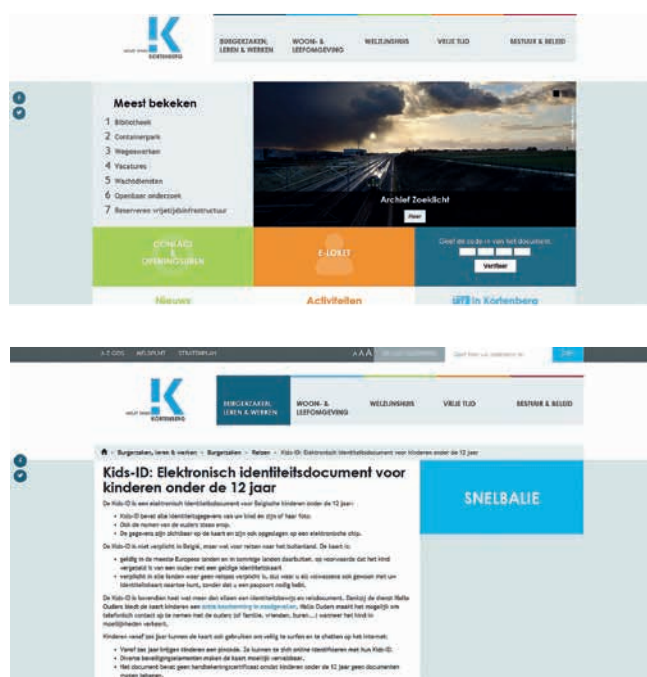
K
KORTENBERG

BURGERZAKEN, LEREN & WERKEN
WOON- & LEEFOMGEVING
WELZIJNSHUIS
VRIJE TIJD
BESTUUR & BELEID

Meest bekeken
1 Bibliotheek
2 Containerpark
3 Wegenwerken
4 Vacatures
5 Wachtdiensten
6 Openbaar onderzoek
7 Reserveren vrijetijdsinfrastructuur

Archief Zoeklicht
Meer

CONTACT & OPENINGSUREN
E-LOKET
Geef en code in van het document.
Verifieer

Nieuws
Activiteiten
In Kortenberg

A-Z GIDS
AFLOPLAN
STRATEGIEPLAN
A A A
Geef hier uw zoekterm in
ZOEK

K
KORTENBERG

BURGERZAKEN, LEREN & WERKEN
WOON- & LEEFOMGEVING
WELZIJNSHUIS
VRIJE TIJD
BESTUUR & BELEID

Burgerzaken, leren & werken > Burgerzaken > Reizen > Kids-ID: Elektronisch identiteitsdocument voor kinderen onder de 12 jaar

Kids-ID: Elektronisch identiteitsdocument voor kinderen onder de 12 jaar

De Kids-ID is een elektronisch identiteitsdocument voor Belgische kinderen onder de 12 jaar:
• Kids-ID bevat alle identiteitsgegevens van uw kind en zijn of haar foto.
• Ook de nummers van de ouders staan erop.
• De gegevens zijn zichtbaar op de kaart en zijn ook opgeslagen op een elektronische chip.

De Kids-ID is niet verplicht in België, maar wel voor reizen naar het buitenland. De kaart is:
• geldig in de meeste Europese landen en in sommige landen daarbuiten, op voorwaarde dat het kind vergezeld is van een ouder met een geldige identiteitskaart
• verplicht in alle landen waar geen reispas verplicht is, dus waar u als volwassene ook gewoon met uw identiteitskaart naartoe kunt, zonder dat u een paspoort nodig hebt.

De Kids-ID is bovendien heel wat meer dan alleen een identiteitsbewijs en reisdocument. Dankzij de dienst Hallo Ouders biedt de kaart kinderen een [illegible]. Hallo Ouders maakt het mogelijk om telefonisch contact op te nemen met de ouders (of familie, vrienden, buren...) wanneer het kind in moeilijkheden verkeert.

Kinderen vanaf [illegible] jaar kunnen de kaart ook gebruiken om veilig te surfen en te chatten op het internet:
• Vanaf zes jaar krijgen kinderen een pincode. Ze kunnen zo zich online identificeren met hun Kids-ID.
• Diverse beveiligingselementen maken de kaart moeilijk vervalsbaar.
• Het document bevat geen handtekeningcertificaat omdat kinderen onder de 12 jaar geen documenten mogen tekenen.

SNELBALIE